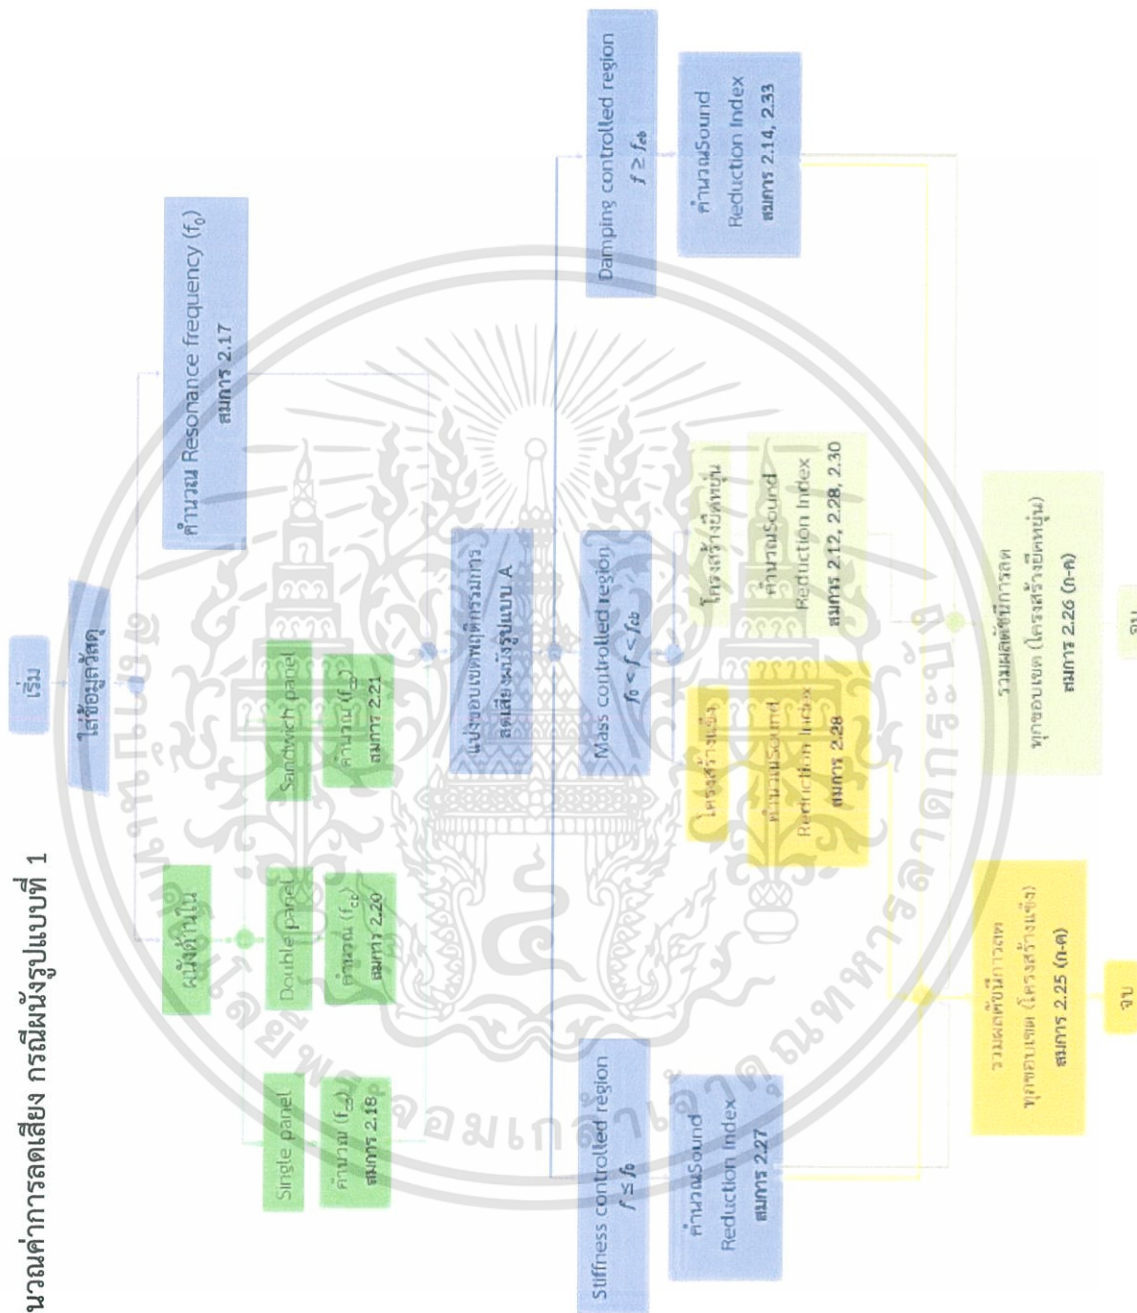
นวณค่าการลดเสียง กรณีผนังรูปแบบที่ 1

เริ่ม

ใส่ข้อมูลวัสดุ

ผนังทำไม่

Single panel

คำนวณ ($f_c$)
สมการ 2.18

Double panel

คำนวณ ($f_{c0}$)
สมการ 2.20

Sandwich panel

คำนวณ ($f_c$)
สมการ 2.21

คำนวณ Resonance frequency ($f_0$)
สมการ 2.17

แบ่งขอบเขตพฤติกรรมการลดเสียงผนังรูปแบบ A

Stiffness controlled region
$f \leq f_0$

คำนวณSound Reduction Index
สมการ 2.27

Mass controlled region
$f_0 < f < f_{cb}$

โครงสร้างแข็ง

คำนวณSound Reduction Index
สมการ 2.28

โครงสร้างยืดหยุ่น

คำนวณSound Reduction Index
สมการ 2.12, 2.28, 2.30

Damping controlled region
$f \geq f_{cb}$

คำนวณSound Reduction Index
สมการ 2.14, 2.33

รวมผลดัชนีการลด
ทุกขอบเขต (โครงสร้างแข็ง)
สมการ 2.25 (ก-ค)

รวมผลดัชนีการลด
ทุกขอบเขต (โครงสร้างยืดหยุ่น)
สมการ 2.26 (ก-ค)

จบ

จบ